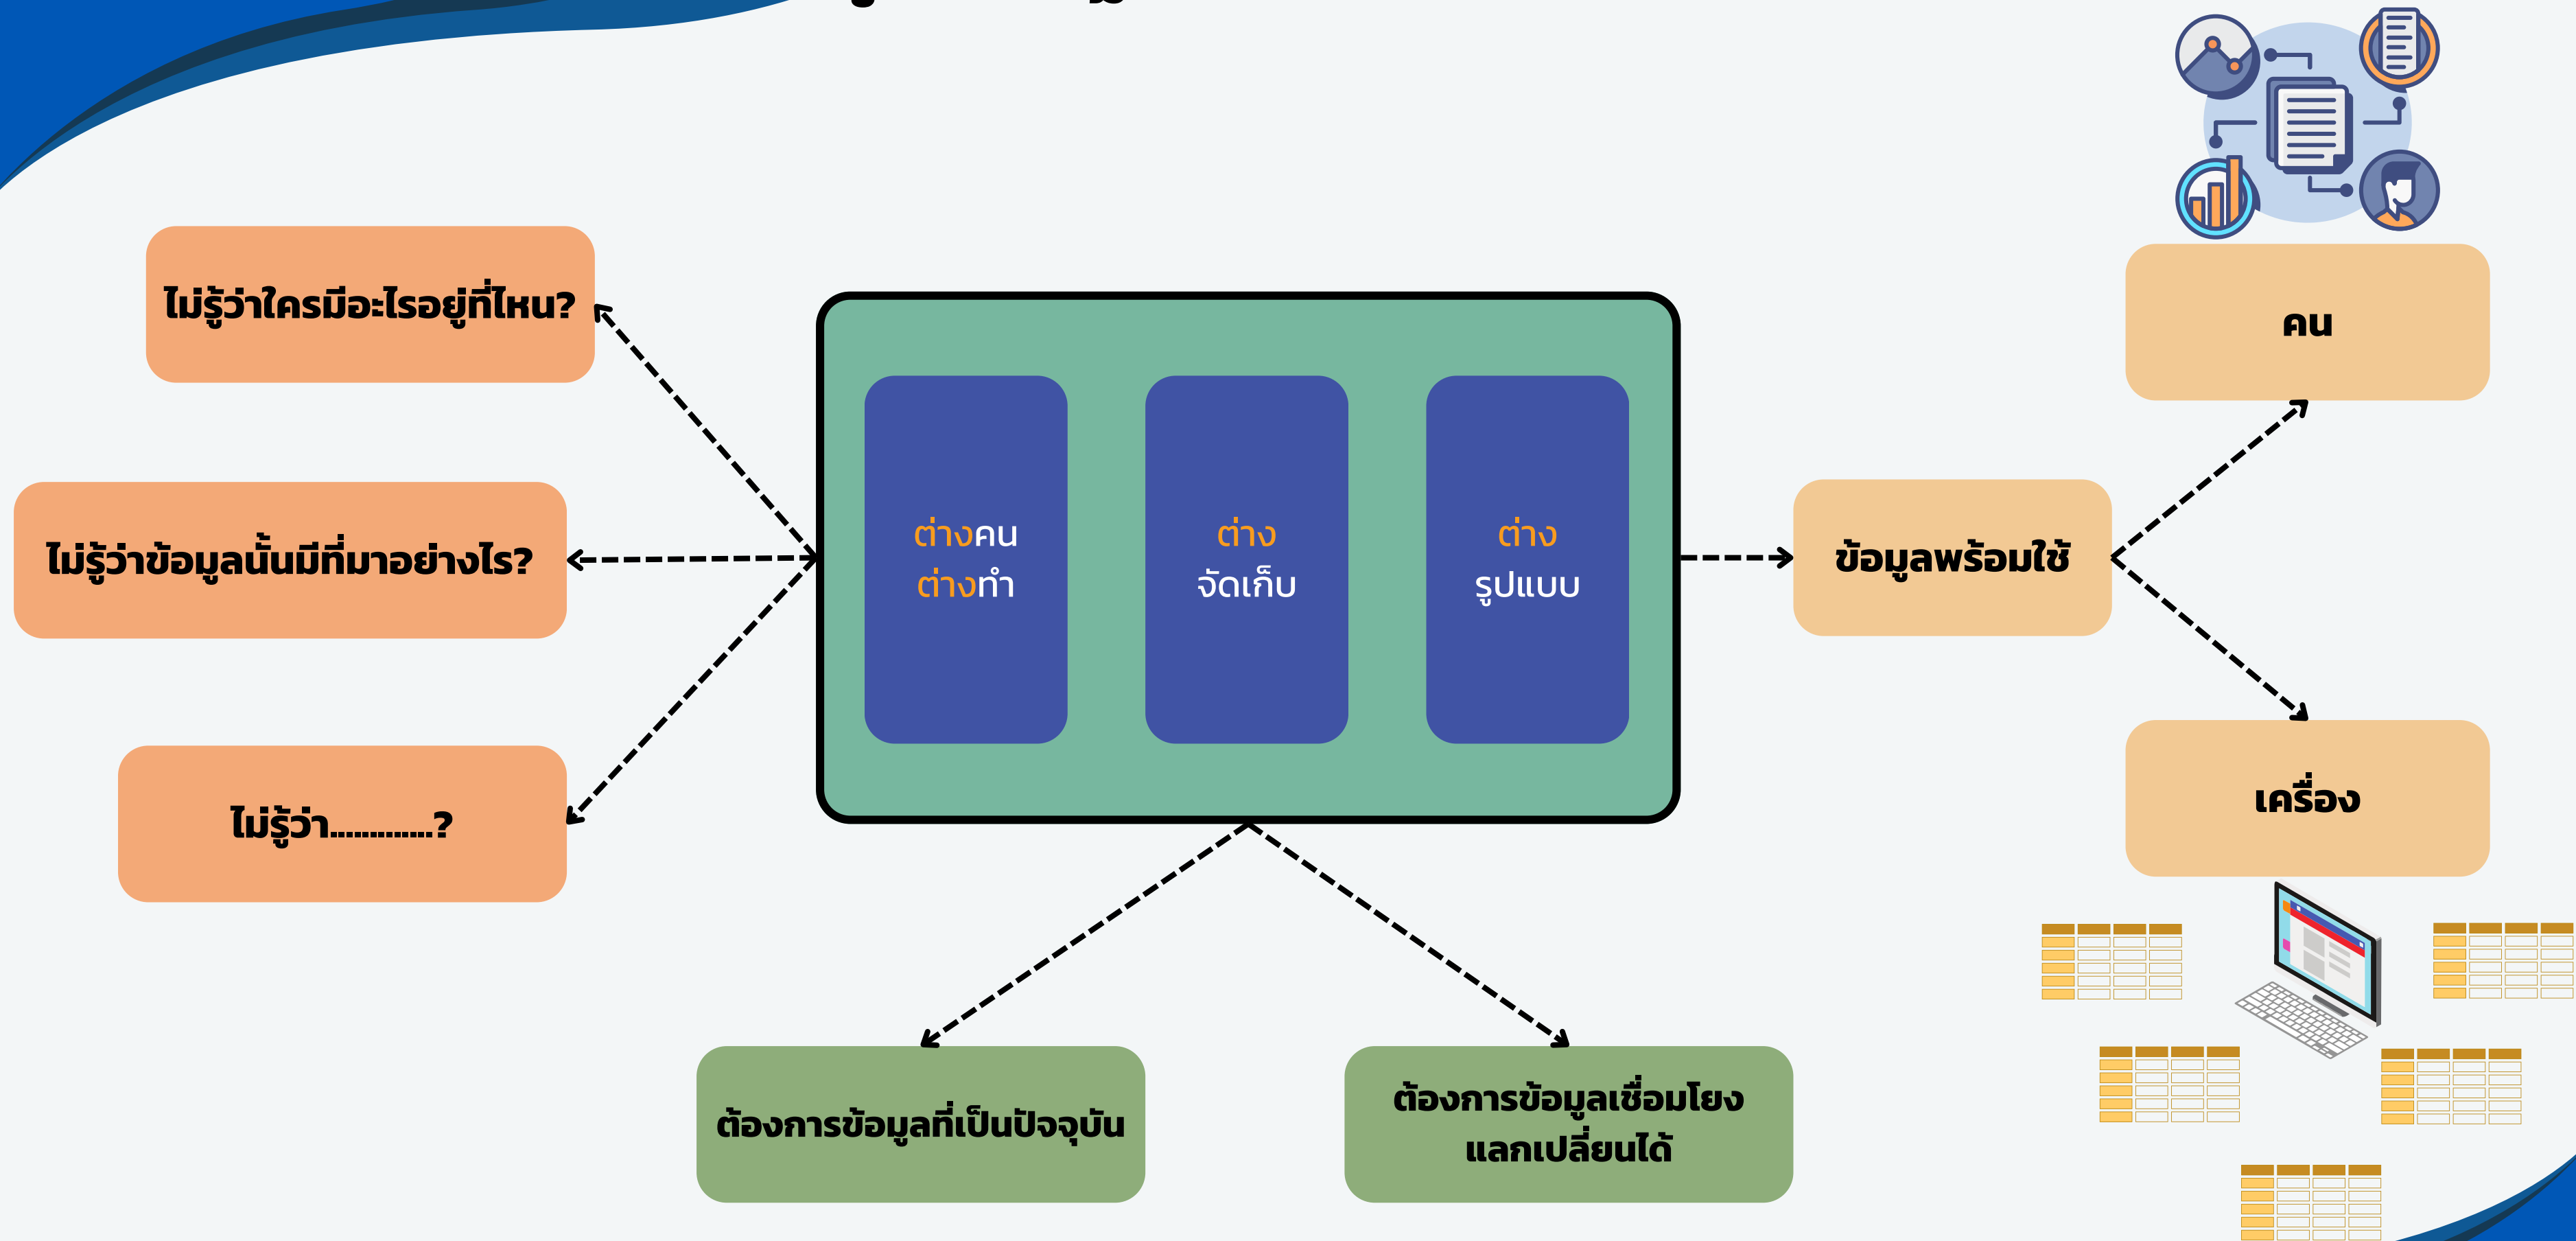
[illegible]

ไม่รู้ว่าใครมีอะไรอยู่ที่ไหน?

ไม่รู้ว่าข้อมูลนั้นมีที่มาอย่างไร?

ไม่รู้ว่า............?

ต่างคน
ต่างทำ

ต่าง
จัดเก็บ

ต่าง
รูปแบบ

ข้อมูลพร้อมใช้

คน

เครื่อง

ต้องการข้อมูลที่เป็นปัจจุบัน

ต้องการข้อมูลเชื่อมโยง
แลกเปลี่ยนได้